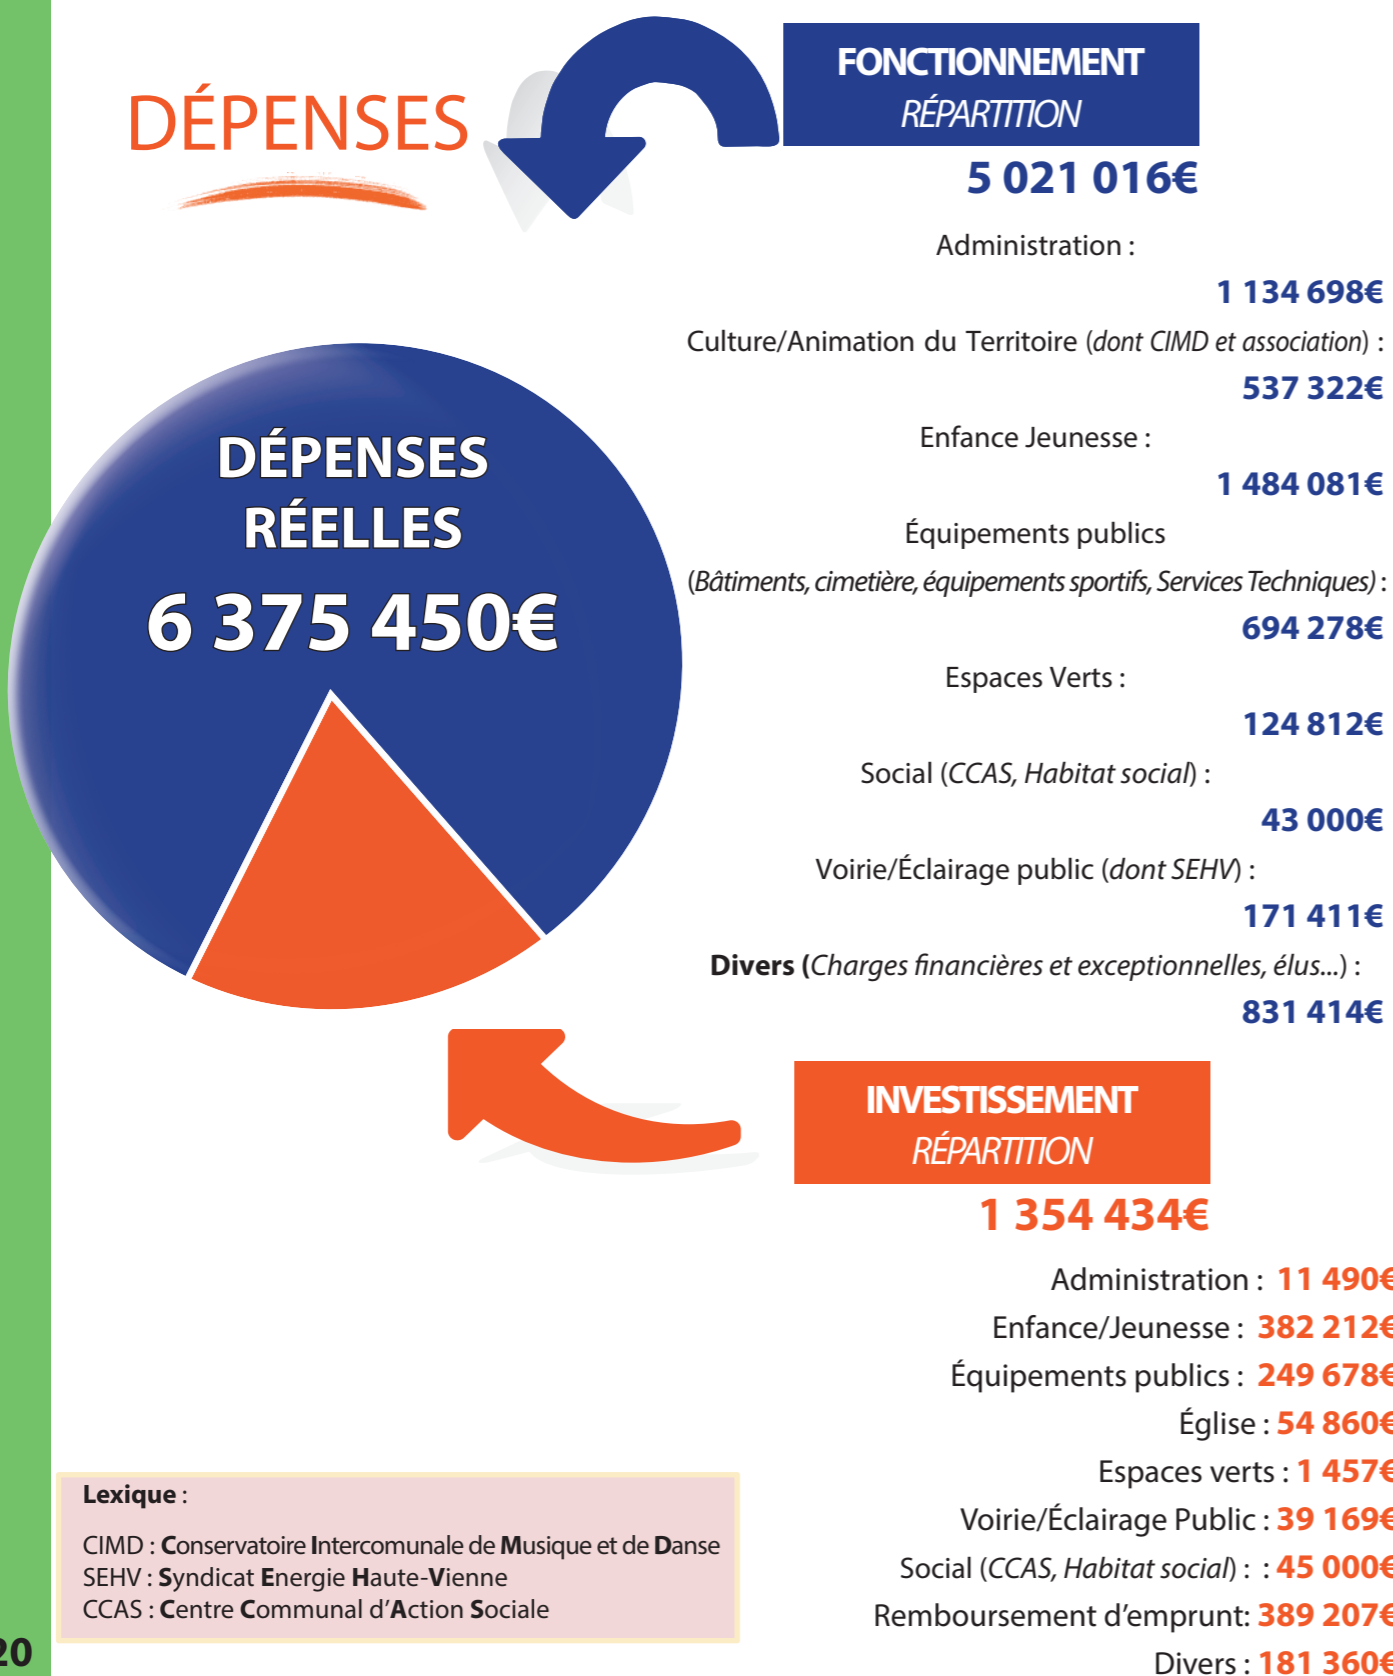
DÉPENSES

FONCTIONNEMENT
RÉPARTITION
5 021 016€

Administration :
1 134 698€
Culture/Animation du Territoire (dont CIMD et association) :
537 322€
Enfance Jeunesse :
1 484 081€
Équipements publics
(Bâtiments, cimetière, équipements sportifs, Services Techniques) :
694 278€
Espaces Verts :
124 812€
Social (CCAS, Habitat social) :
43 000€
Voirie/Éclairage public (dont SEHV) :
171 411€
Divers (Charges financières et exceptionnelles, élus...) :
831 414€

DÉPENSES RÉELLES
6 375 450€

INVESTISSEMENT
RÉPARTITION
1 354 434€

Administration : 11 490€
Enfance/Jeunesse : 382 212€
Équipements publics : 249 678€
Église : 54 860€
Espaces verts : 1 457€
Voirie/Éclairage Public : 39 169€
Social (CCAS, Habitat social) : : 45 000€
Remboursement d’emprunt: 389 207€
Divers : 181 360€

Lexique :
CIMD : Conservatoire Intercomunale de Musique et de Danse
SEHV : Syndicat Energie Haute-Vienne
CCAS : Centre Communal d’Action Sociale

20